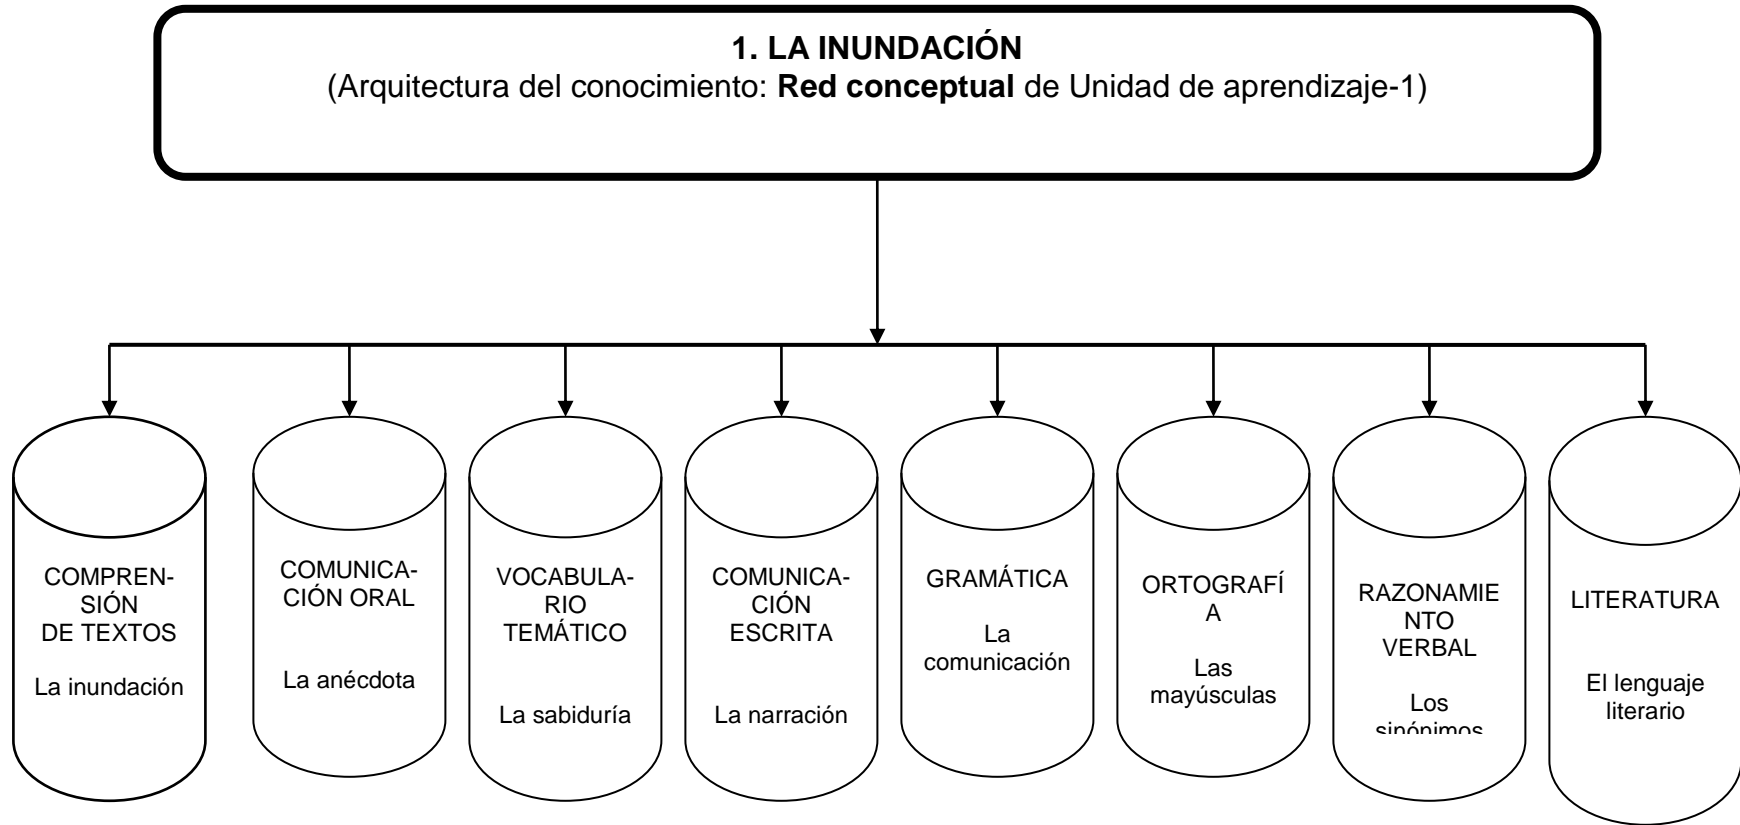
**1. LA INUNDACIÓN**
(Arquitectura del conocimiento: **Red conceptual** de Unidad de aprendizaje-1)

COMPRENSIÓN DE TEXTOS

La inundación

COMUNICACIÓN ORAL

La anécdota

VOCABULARIO TEMÁTICO

La sabiduría

COMUNICACIÓN ESCRITA

La narración

GRAMÁTICA

La comunicación

ORTOGRAFÍA

Las mayúsculas

RAZONAMIENTO VERBAL

Los sinónimos

LITERATURA

El lenguaje literario